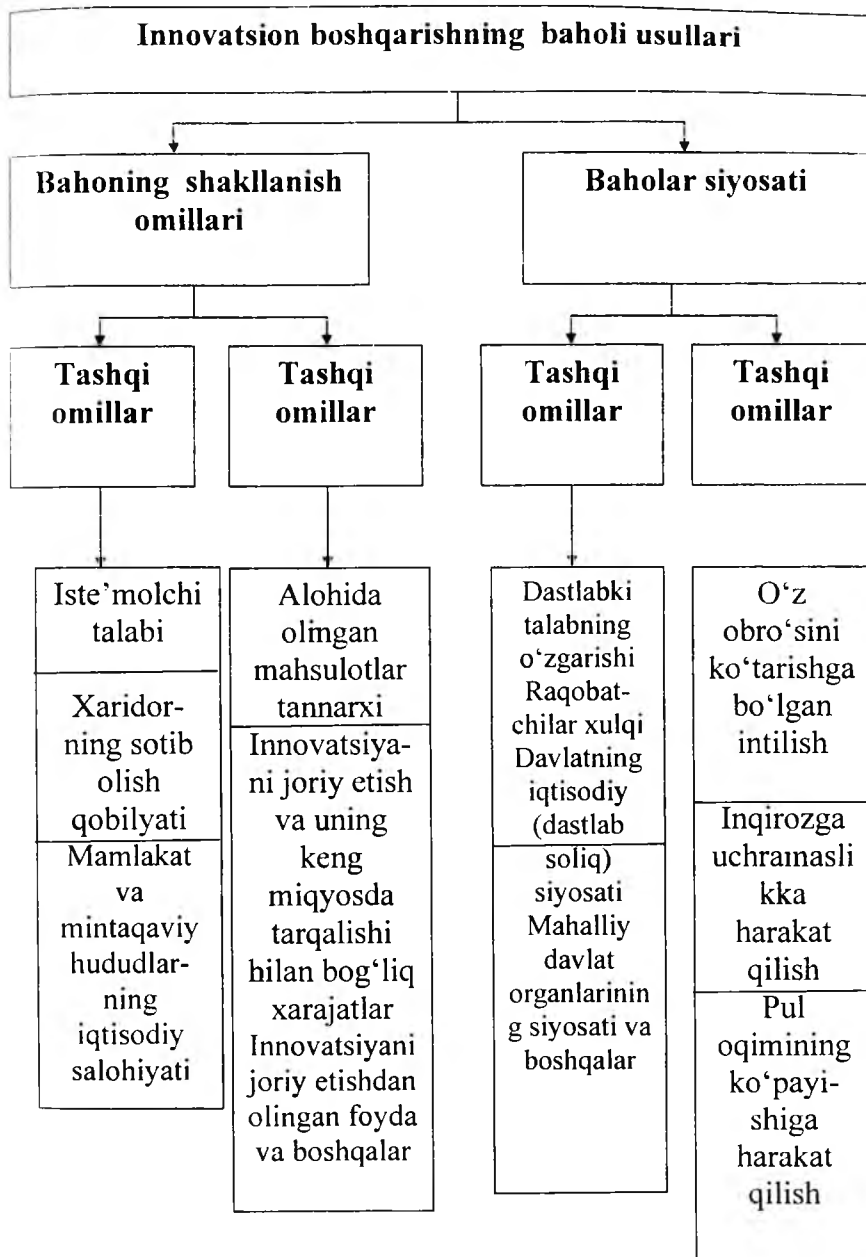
Innovatsion boshqarishning baholi usullari

Bahoning shakllanish omillari

Baholar siyosati

Tashqi omillar

Tashqi omillar

Tashqi omillar

Tashqi omillar

Iste'molchi talabi

Xaridorning sotib olish qobilyati

Mamlakat va mintaqaviy hududlarning iqtisodiy salohiyati

Alohida olingan mahsulotlar tannarxi

Innovatsiyani joriy etish va uning keng miqyosda tarqalishi bilan bog'liq xarajatlar Innovatsiyani joriy etishdan olingan foyda va boshqalar

Dastlabki talabning o'zgarishi Raqobatchilar xulqi Davlatning iqtisodiy (dastlab

soliq) siyosati Mahalliy davlat organlarining siyosati va boshqalar

O'z obro'sini ko'tarishga bo'lgan intilish

Inqirozga uchramaslikka harakat qilish

Pul oqimining ko'payishiga harakat qilish